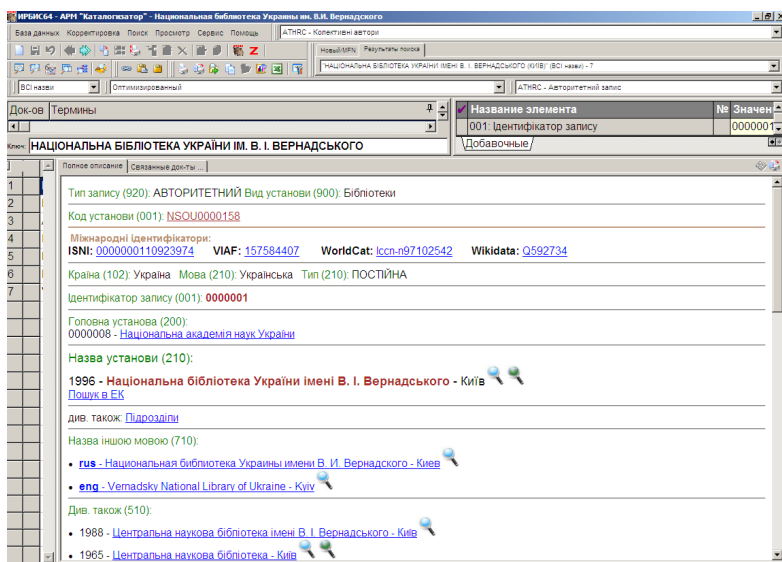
ИРБИС64 - АРМ "Каталогизатор" - Национальная библиотека Украины им. В.И. Вернадского

База данных Корректировка Поиск Просмотр Сервис Помощь

ATHRC - Колективні автори

Новый MFN Результаты поиска

"НАЦІОНАЛЬНА БІБЛІОТЕКА УКРАЇНИ ІМЕНІ В. І. ВЕРНАДСЬКОГО (КИЇВ)" (ВСІ назви) - 7

ВСІ назви

Оптимизированный

ATHRC - Авторитетний запис

Док-ов Термины

Ключ: НАЦІОНАЛЬНА БІБЛІОТЕКА УКРАЇНИ ІМ. В. І. ВЕРНАДСЬКОГО

| Название элемента | № | Значен |
|---|---|---|
| 001: Ідентифікатор запису | | 0000001 |

Добавочные

Полное описание Связанные док-ты ...

1
2
3
4
5
6
7

Тип запису (920): АВТОРИТЕТНИЙ Вид установи (900): Бібліотеки

Код установи (001): NSOU0000158

Міжнародні ідентифікатори:
ISNI: 0000000110923974 VIAF: 157584407 WorldCat: lccn-n97102542 Wikidata: Q592734

Країна (102): Україна Мова (210): Українська Тип (210): ПОСТІЙНА

Ідентифікатор запису (001): 0000001

Головна установа (200):
0000008 - Національна академія наук України

Назва установи (210):

1996 - Національна бібліотека України імені В. І. Вернадського - Київ
Пошук в ЕК

див. також: Підрозділи

Назва іншою мовою (710):

• rus - Национальная библиотека Украины имени В. И. Вернадского - Киев

• eng - Vernadsky National Library of Ukraine - Kyiv

Див. також (510):

• 1988 - Центральна наукова бібліотека імені В. І. Вернадського - Київ

• 1965 - Центральна наукова бібліотека - Київ